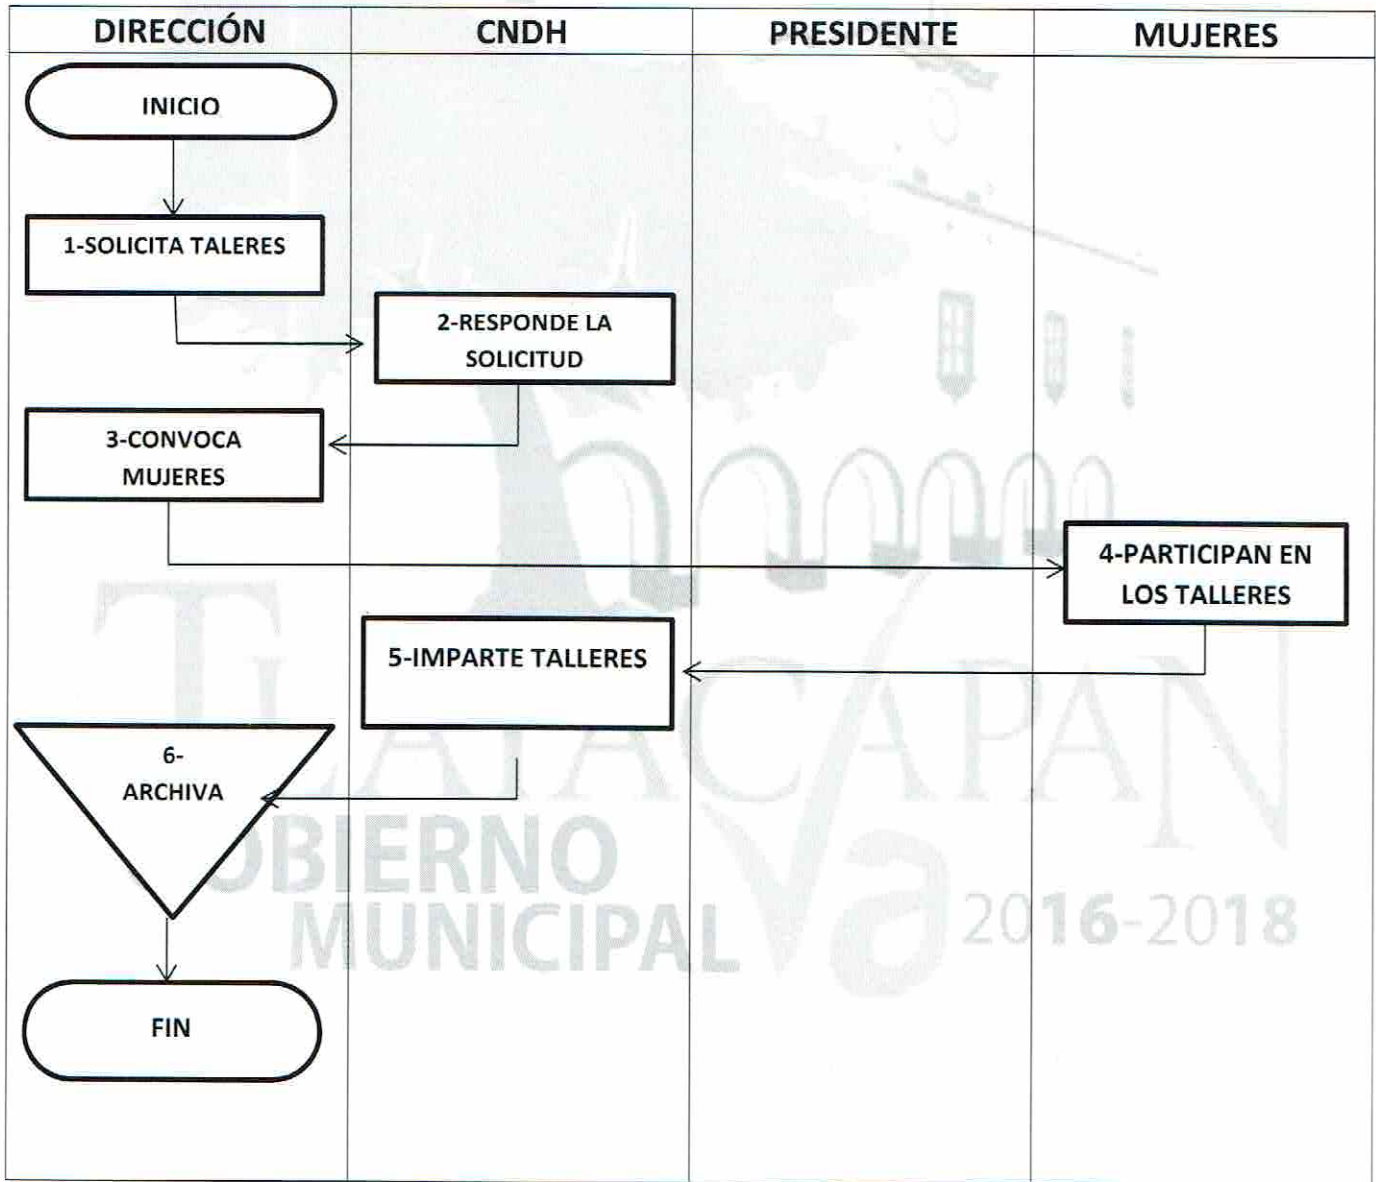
| DIRECCIÓN | CNDH | PRESIDENTE | MUJERES |
|---|---|---|---|

INICIO

1-SOLICITA TALERES

2-RESPONDE LA SOLICITUD

3-CONVOCA MUJERES

4-PARTICIPAN EN LOS TALLERES

5-IMPARTE TALLERES

6-ARCHIVA

FIN

TLAYACAPAN
GOBIERNO MUNICIPAL
2016-2018